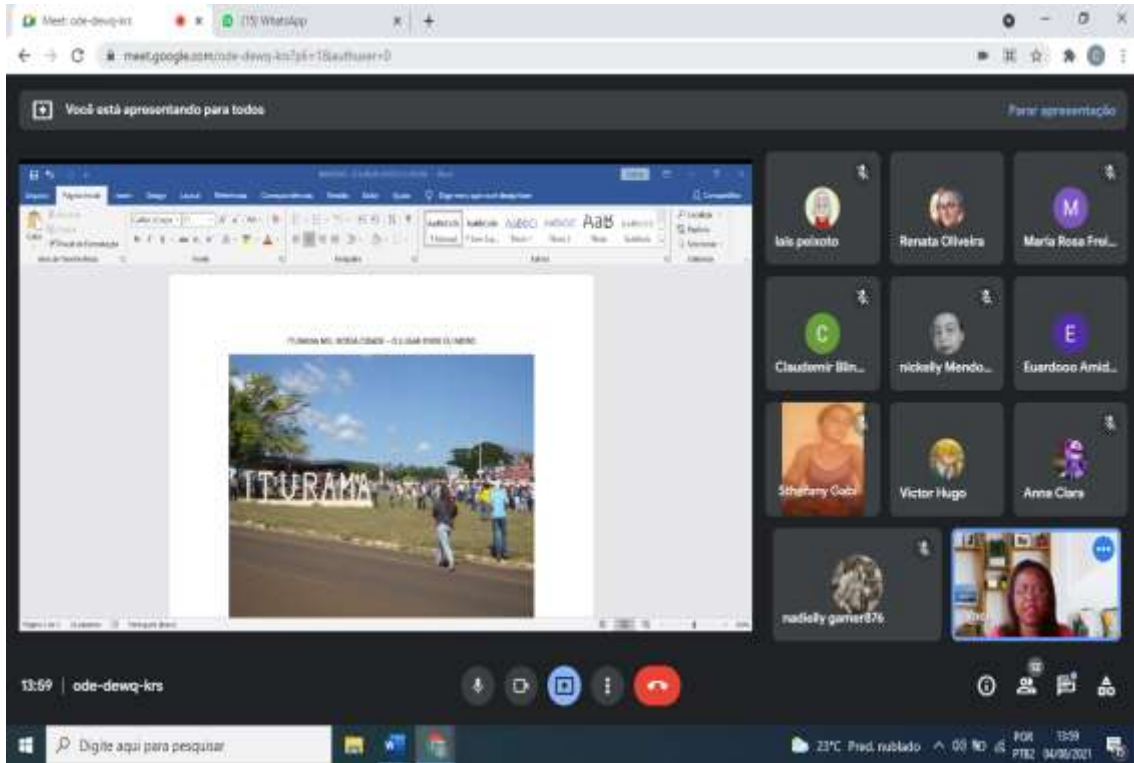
Meet: ode-dewq-krs
(15) WhatsApp
meet.google.com/ode-dewq-krs?pli=1&authuser=0

Você está apresentando para todos
Parar apresentação

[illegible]

ITURAMA

lais peixoto
Renata Oliveira
Maria Rosa Frei...
Claudemir Blin...
nickelly Mendo...
Euardooo Amid...
Sthefany Gabi
Victor Hugo
Anna Clara
nadielly gamer876

13:59 | ode-dewq-krs

Digite aqui para pesquisar
23°C Pred. nublado
POR PTB2
13:59
04/08/2021